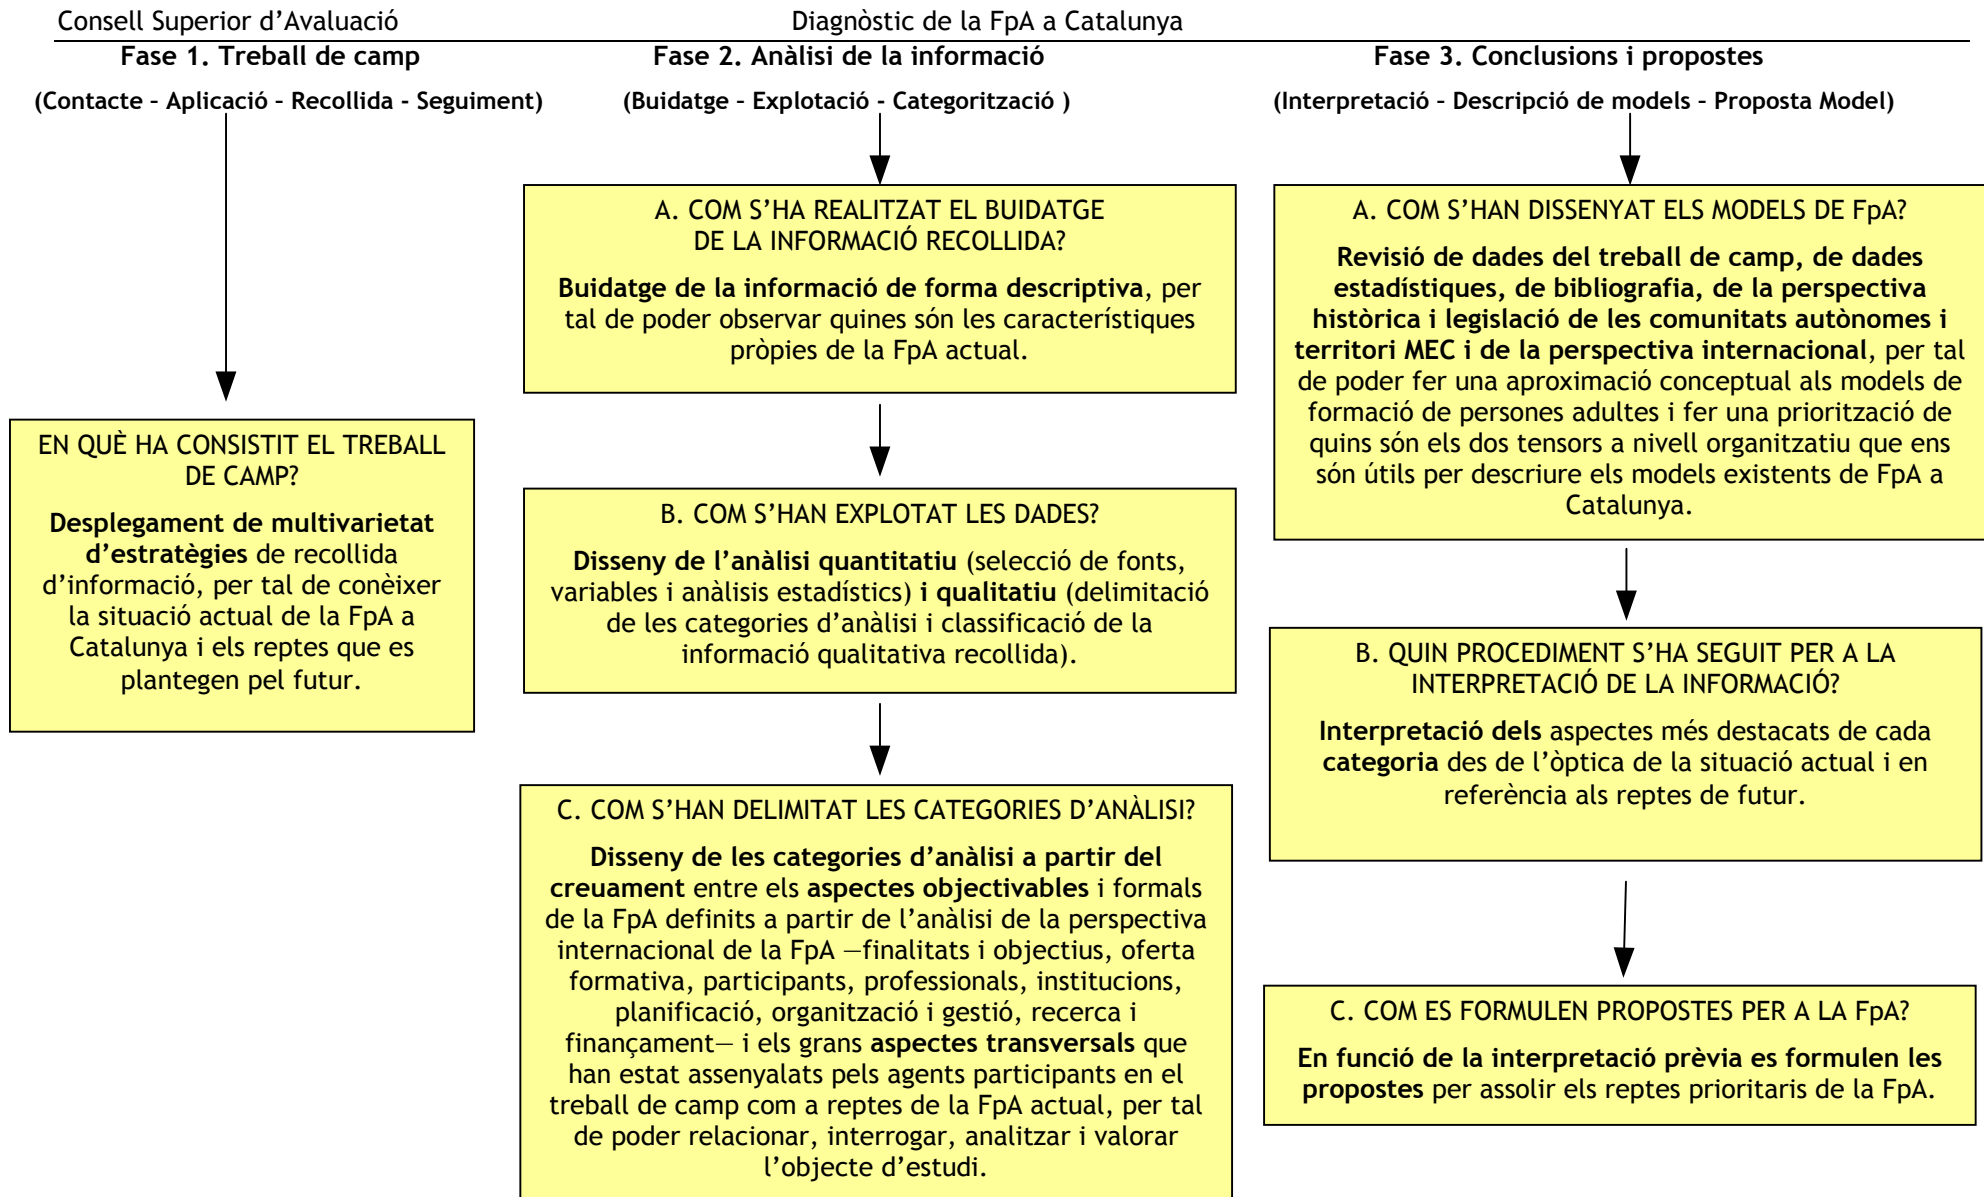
Consell Superior d'Avaluació

Diagnòstic de la FpA a Catalunya

Fase 1. Treball de camp

(Contacte – Aplicació – Recollida – Seguiment)

EN QUÈ HA CONSISTIT EL TREBALL DE CAMP?

Desplegament de multivarietat d'estratègies de recollida d'informació, per tal de conèixer la situació actual de la FpA a Catalunya i els reptes que es plantegen pel futur.

Fase 2. Anàlisi de la informació

(Buidatge – Explotació – Categorització )

A. COM S'HA REALITZAT EL BUIDATGE DE LA INFORMACIÓ RECOLLIDA?

Buidatge de la informació de forma descriptiva, per tal de poder observar quines són les característiques pròpies de la FpA actual.

B. COM S'HAN EXPLOTAT LES DADES?

Disseny de l'anàlisi quantitatiu (selecció de fonts, variables i anàlisis estadístics) i qualitatiu (delimitació de les categories d'anàlisi i classificació de la informació qualitativa recollida).

C. COM S'HAN DELIMITAT LES CATEGORIES D'ANÀLISI?

Disseny de les categories d'anàlisi a partir del creuament entre els aspectes objectivables i formals de la FpA definits a partir de l'anàlisi de la perspectiva internacional de la FpA —finalitats i objectius, oferta formativa, participants, professionals, institucions, planificació, organització i gestió, recerca i finançament— i els grans aspectes transversals que han estat assenyalats pels agents participants en el treball de camp com a reptes de la FpA actual, per tal de poder relacionar, interrogar, analitzar i valorar l'objecte d'estudi.

Fase 3. Conclusions i propostes

(Interpretació – Descripció de models – Proposta Model)

A. COM S'HAN DISSENYAT ELS MODELS DE FpA?

Revisió de dades del treball de camp, de dades estadístiques, de bibliografia, de la perspectiva històrica i legislació de les comunitats autònomes i territori MEC i de la perspectiva internacional, per tal de poder fer una aproximació conceptual als models de formació de persones adultes i fer una priorització de quins són els dos tensors a nivell organitzatiu que ens són útils per descriure els models existents de FpA a Catalunya.

B. QUIN PROCEDIMENT S'HA SEGUIT PER A LA INTERPRETACIÓ DE LA INFORMACIÓ?

Interpretació dels aspectes més destacats de cada categoria des de l'òptica de la situació actual i en referència als reptes de futur.

C. COM ES FORMULEN PROPOSTES PER A LA FpA?

En funció de la interpretació prèvia es formulen les propostes per assolir els reptes prioritaris de la FpA.